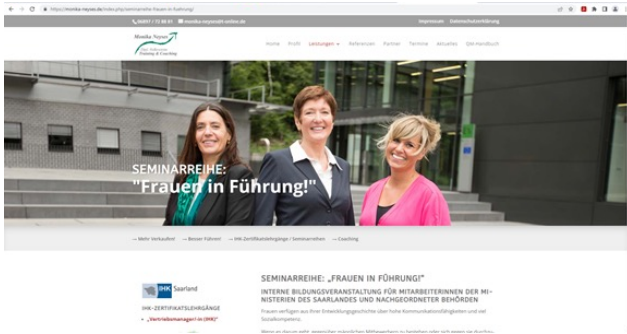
https://monika-neyses.de/index.php/seminarreihe-frauen-in-fuehrung/

06897 / 73 80 61 monika-neyses@t-online.de

Impressum Datenschutzerklärung

Monika Neyses Ihre Adresse für Training & Coaching

Home Profil Leistungen Referenzen Partner Termine Aktuelles Das Handbuch

SEMINARREIHE:
"Frauen in Führung!"

→ Mehr Verkaufen! → Besser Führen! → IHK-Zertifikatslehrgänge / Seminarreihen → Coaching

IHK Saarland

IHK-ZERTIFIKATSLEHRGÄNGE

„Vertriebsmanager/-in (IHK)"

SEMINARREIHE: „FRAUEN IN FÜHRUNG!"

INTERNE BILDUNGSVERANSTALTUNG FÜR MITARBEITERINNEN DER MINISTERIEN DES SAARLANDES UND NACHGEORDNETER BEHÖRDEN

Frauen verfügen aus ihrer Entwicklungsgeschichte über hohe Kommunikationsfähigkeiten und viel Sozialkompetenz.

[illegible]